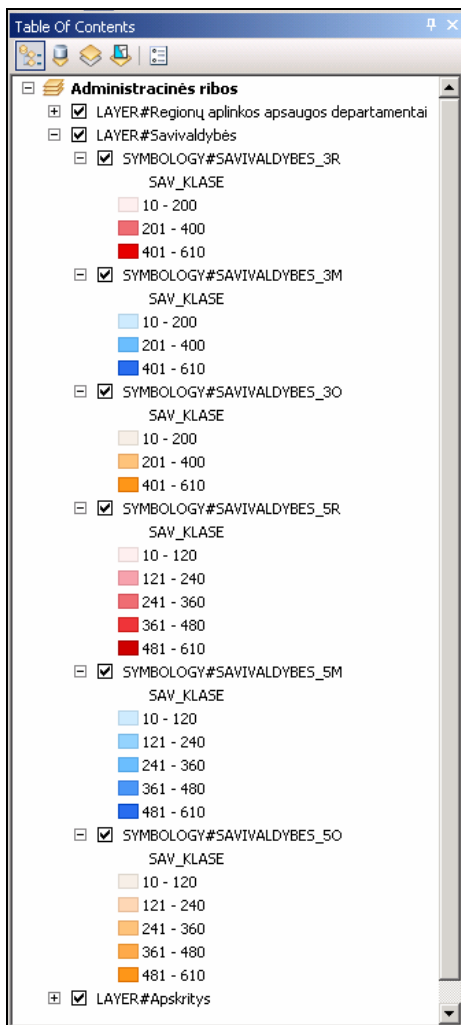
Table Of Contents

Administracinės ribos

LAYER#Regionų aplinkos apsaugos departamentai

LAYER#Savivaldybės

SYMBOLOGY#SAVIVALDYBES_3R

SAV_KLASE

10 - 200

201 - 400

401 - 610

SYMBOLOGY#SAVIVALDYBES_3M

SAV_KLASE

10 - 200

201 - 400

401 - 610

SYMBOLOGY#SAVIVALDYBES_3O

SAV_KLASE

10 - 200

201 - 400

401 - 610

SYMBOLOGY#SAVIVALDYBES_5R

SAV_KLASE

10 - 120

121 - 240

241 - 360

361 - 480

481 - 610

SYMBOLOGY#SAVIVALDYBES_5M

SAV_KLASE

10 - 120

121 - 240

241 - 360

361 - 480

481 - 610

SYMBOLOGY#SAVIVALDYBES_5O

SAV_KLASE

10 - 120

121 - 240

241 - 360

361 - 480

481 - 610

LAYER#Apskritys